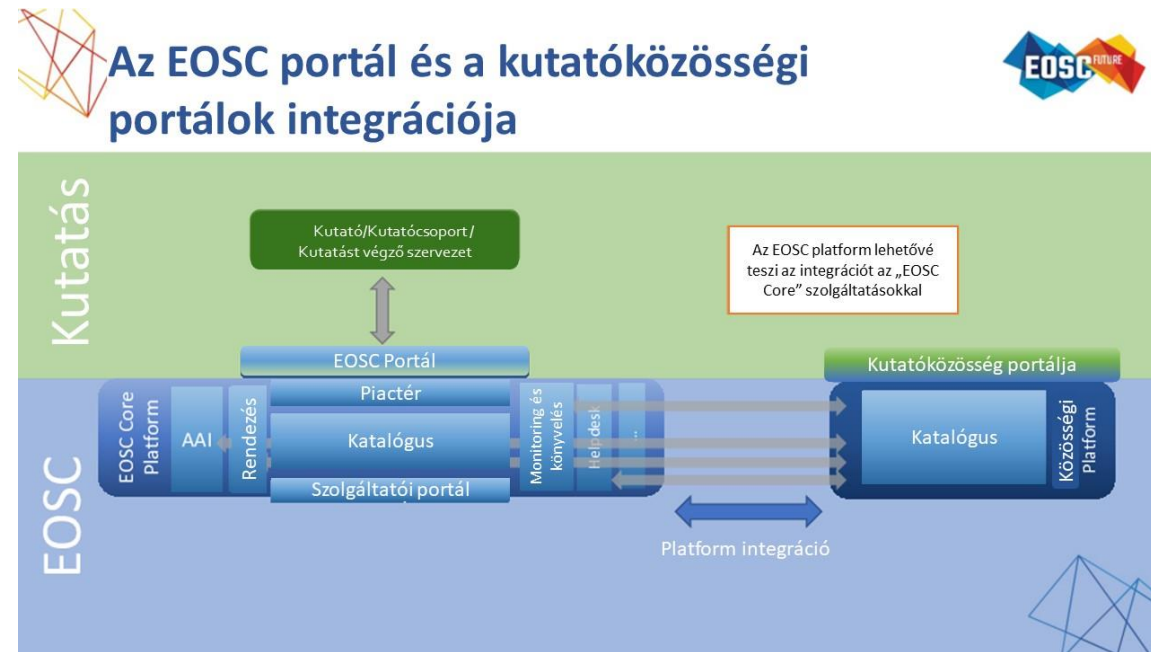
Az EOSC portál és a kutatóközösségi portálok integrációja

EOSC FUTURE

Kutatás

Kutató/Kutatócsoport/ Kutatást végző szervezet

Az EOSC platform lehetővé teszi az integrációt az „EOSC Core" szolgáltatásokkal

EOSC Portál

Kutatóközösség portálja

EOSC

EOSC Core Platform

AAI

Rendezés

Piactér

Katalógus

Szolgáltatói portál

Monitoring és könyvelés

Helpdesk

...

Katalógus

Közösségi Platform

Platform integráció